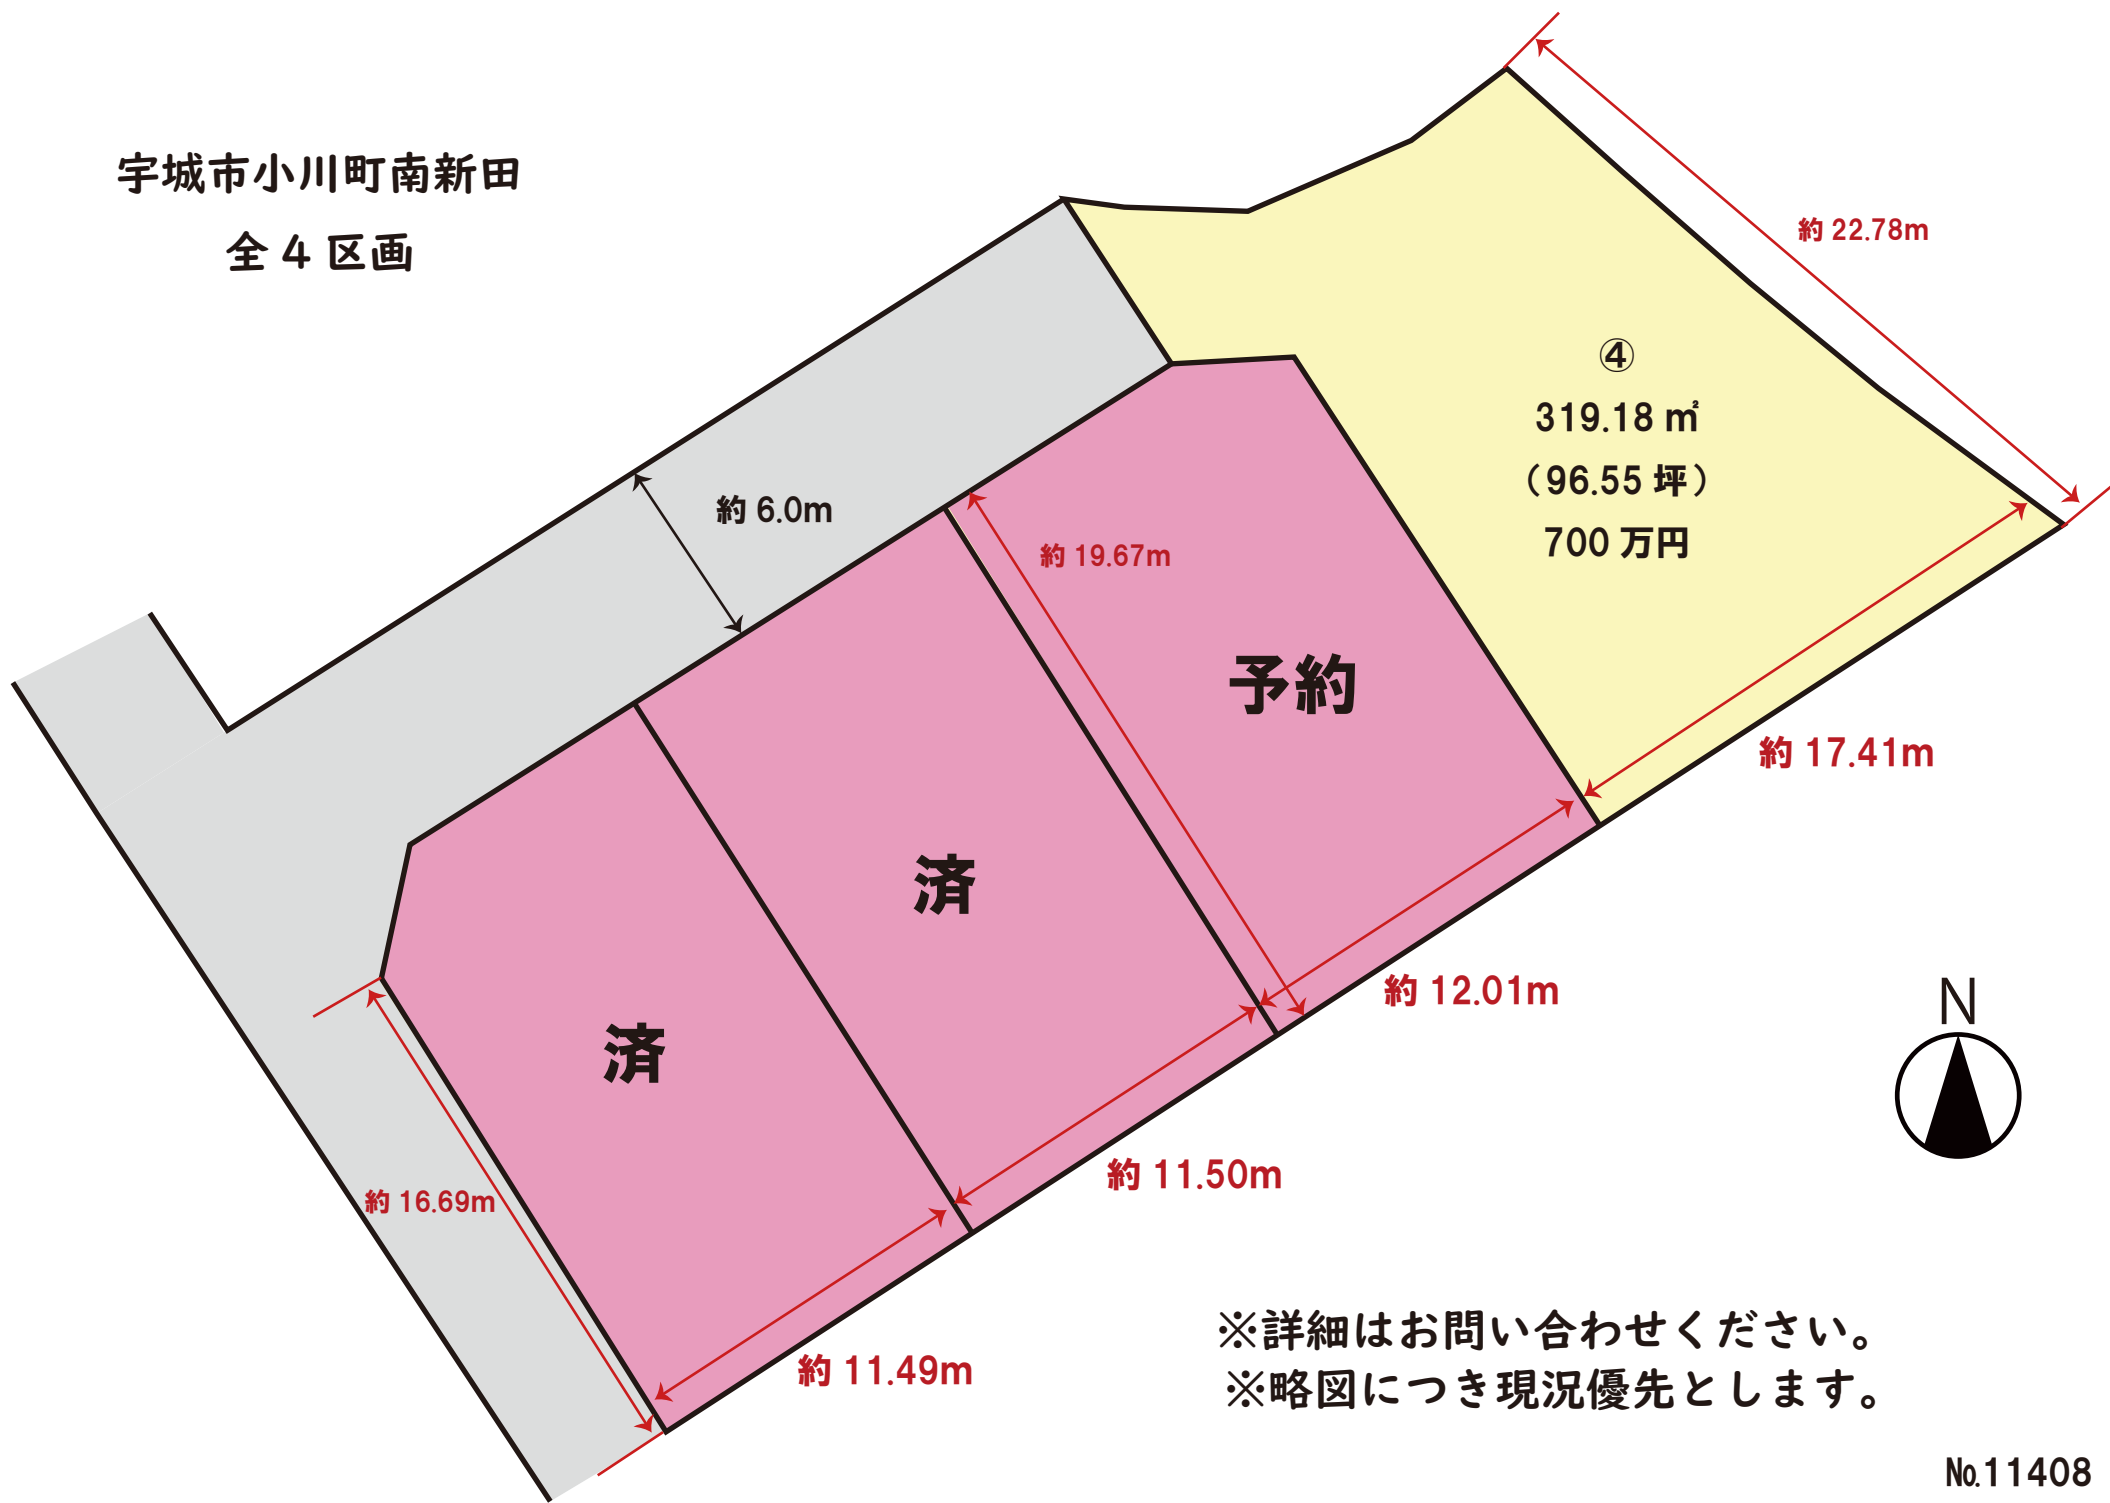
宇城市小川町南新田
全４区画

約 22.78m

④
319.18 ㎡
（96.55 坪）
700 万円

約 6.0m

約 19.67m

予約

約 17.41m

済

済

約 12.01m

N

約 16.69m

約 11.50m

約 11.49m

※詳細はお問い合わせください。
※略図につき現況優先とします。

No.11408